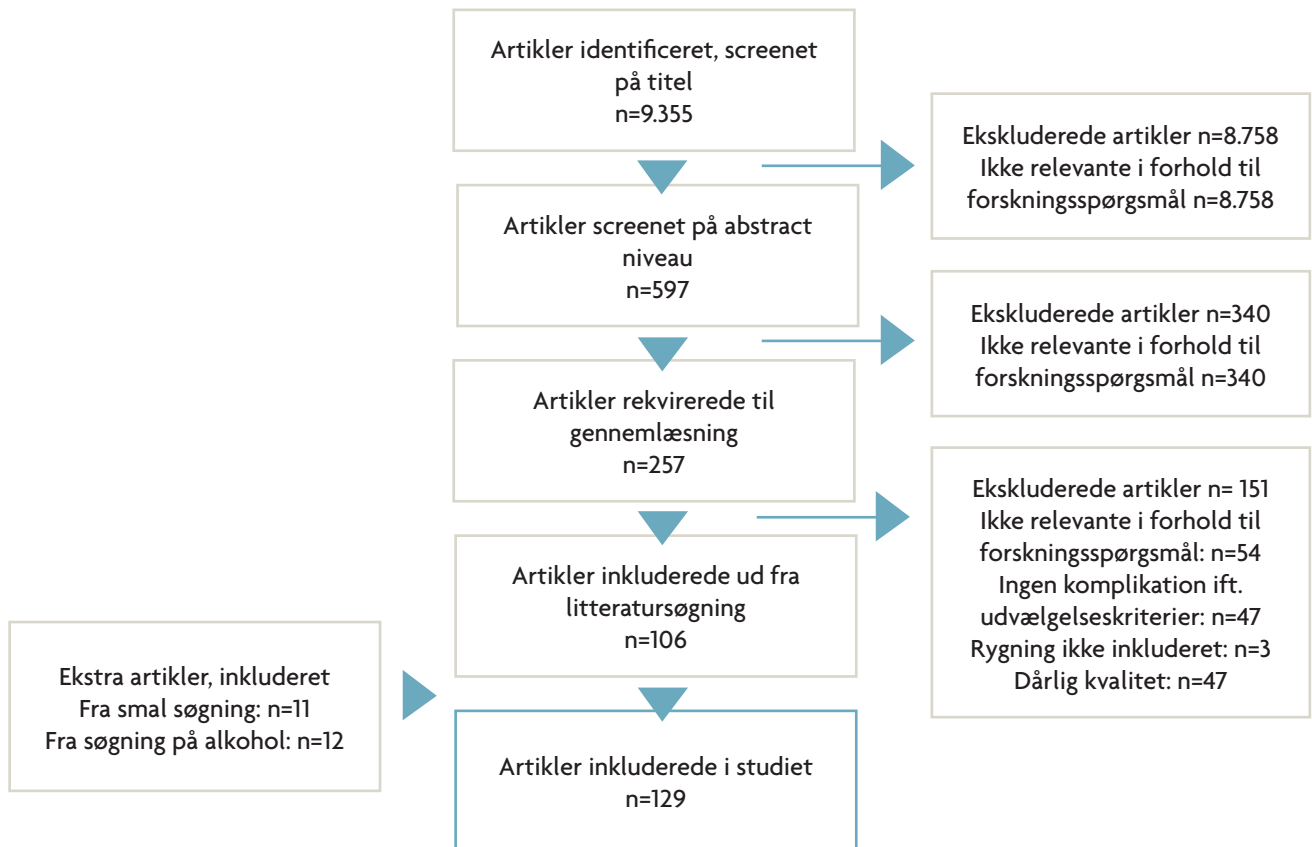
Artikler identificeret, screenet på titel
n=9.355

Ekskluderede artikler n=8.758
Ikke relevante i forhold til forskningsspørgsmål n=8.758

Artikler screenet på abstract niveau
n=597

Ekskluderede artikler n=340
Ikke relevante i forhold til forskningsspørgsmål n=340

Artikler rekvirerede til gennemlæsning
n=257

Ekskluderede artikler n= 151
Ikke relevante i forhold til forskningsspørgsmål: n=54
Ingen komplikation ift. udvælgelseskriterier: n=47
Rygning ikke inkluderet: n=3
Dårlig kvalitet: n=47

Artikler inkluderede ud fra litteratursøgning
n=106

Ekstra artikler, inkluderet
Fra smal søgning: n=11
Fra søgning på alkohol: n=12

Artikler inkluderede i studiet
n=129